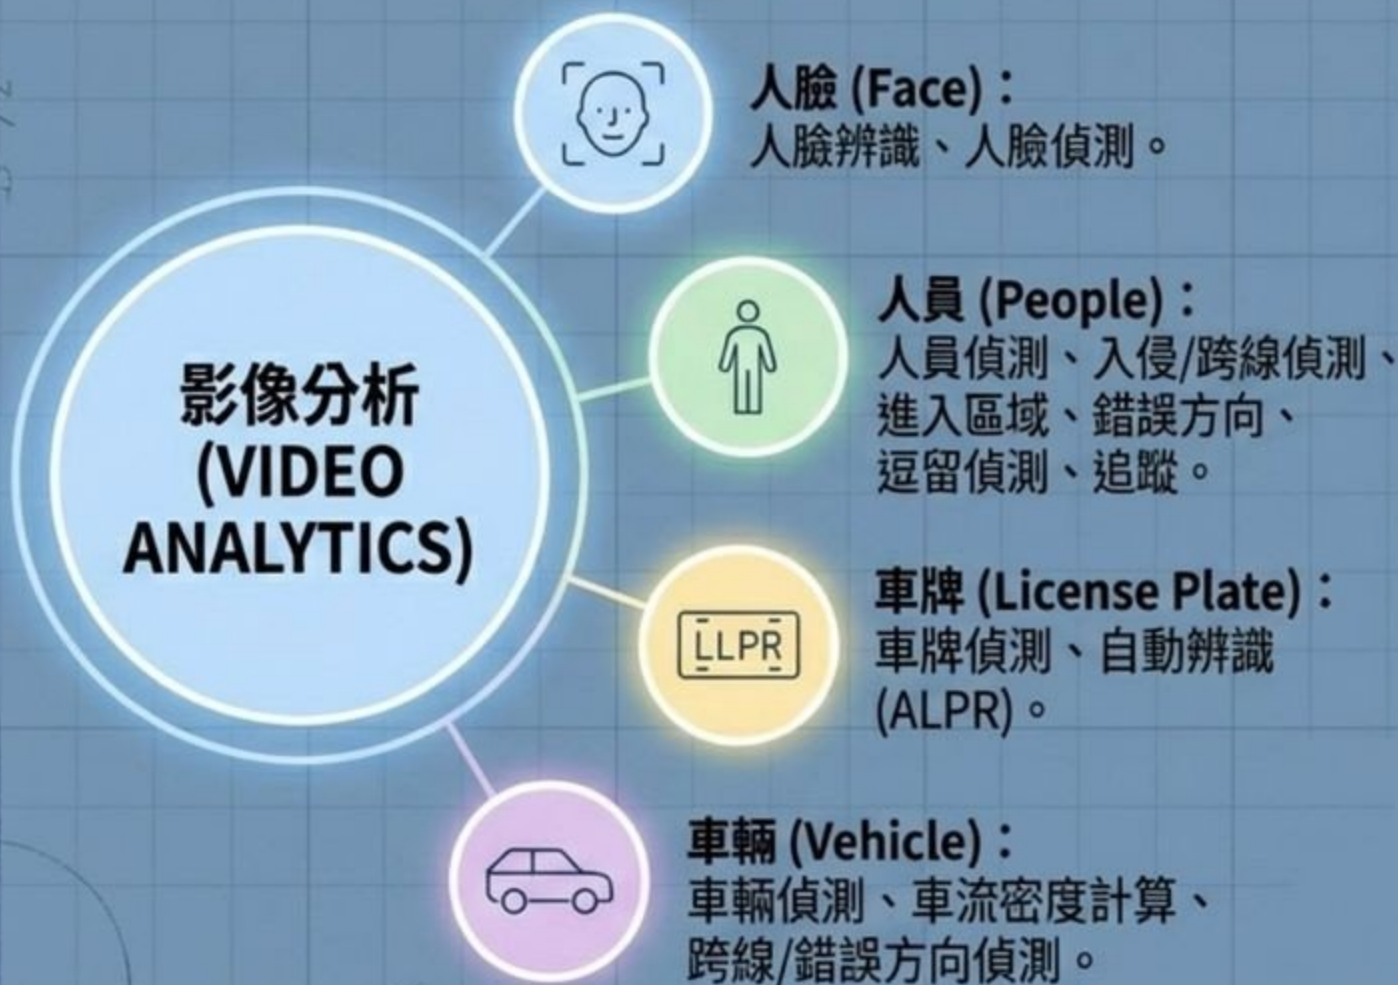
影像分析 (VIDEO ANALYTICS)

人臉 (Face)：
人臉辨識、人臉偵測。

人員 (People)：
人員偵測、入侵/跨線偵測、進入區域、錯誤方向、逗留偵測、追蹤。

LLPR

車牌 (License Plate)：
車牌偵測、自動辨識 (ALPR)。

車輛 (Vehicle)：
車輛偵測、車流密度計算、跨線/錯誤方向偵測。